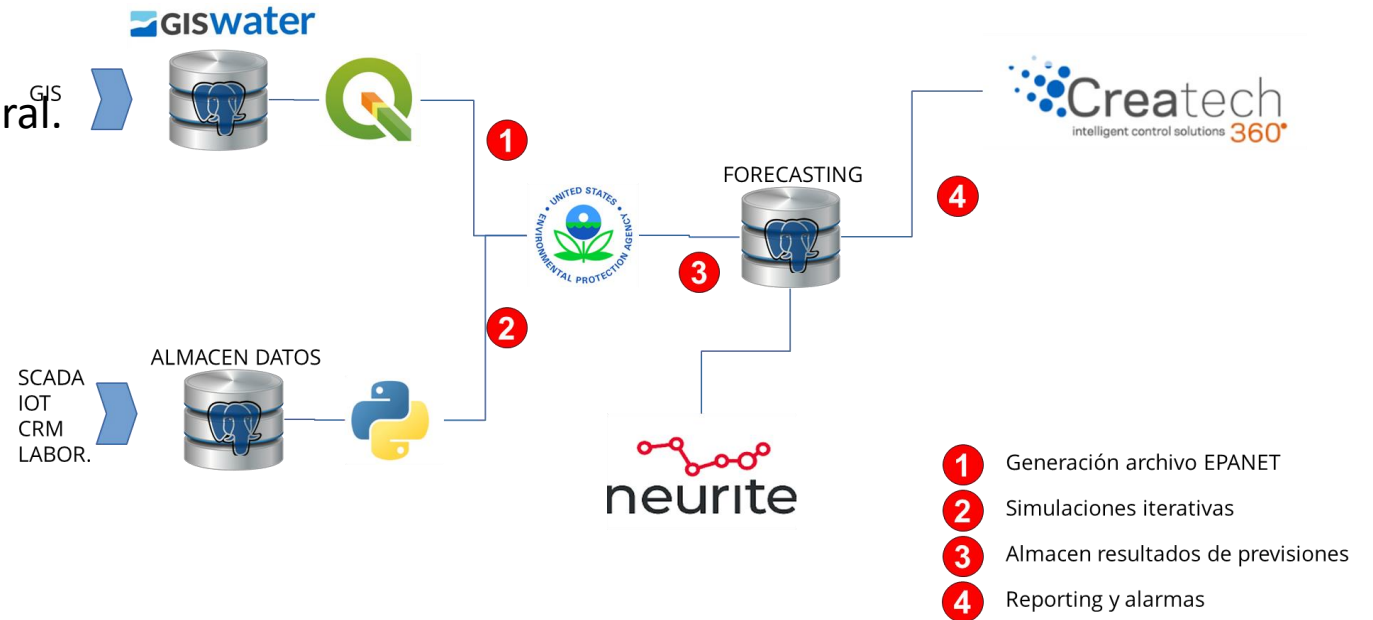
GISWATER

GIS

ral.

1

UNITED STATES ENVIRONMENTAL PROTECTION AGENCY

FORECASTING

Createch
intelligent control solutions 360°

4

3

2

ALMACEN DATOS

SCADA
IOT
CRM
LABOR.

neurite

1 Generación archivo EPANET
2 Simulaciones iterativas
3 Almacen resultados de previsiones
4 Reporting y alarmas